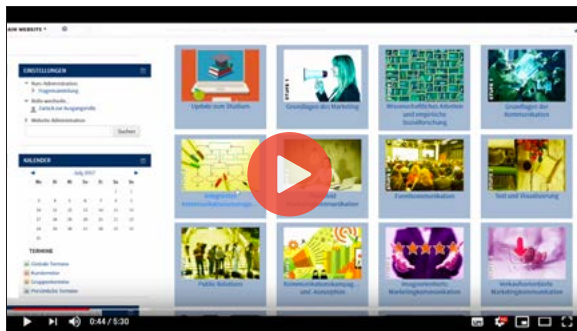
AW WEBSITE

EINSTELLUNGEN

Kurs-Administration
Fragenumsetzung

Rolle wechseln...
Zurück zur Ausgangsrolle

Website-Administration

Suchen

KALENDER

Juli 2017

| Mo | Di | Mi | Do | Fr | Sa | So |
|---|---|---|---|---|---|---|
| | | | | | 1 | 2 |
| 3 | 4 | 5 | 6 | 7 | 8 | 9 |
| 10 | 11 | 12 | 13 | 14 | 15 | 16 |
| 17 | 18 | 19 | 20 | 21 | 22 | 23 |
| 24 | 25 | 26 | 27 | 28 | 29 | 30 |
| 31 | | | | | | |

TERMINE
Globale Termine
Kurstermine
Gruppentermine
Persönliche Termine

Update zum Studium

STUFE 1
Grundlagen des Marketing

Wissenschaftliches Arbeiten und empirische Sozialforschung

STUFE 2
Grundlagen der Kommunikation

Integrierte Kommunikationsstrategie

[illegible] Kommunikation

Eventkommunikation

Text und Visualisierung

Public Relations

Kommunikationskampagnen und -konzeption

Imageorientierte Marketingkommunikation

Verkaufsorientierte Marketingkommunikation

0:44 / 5:30